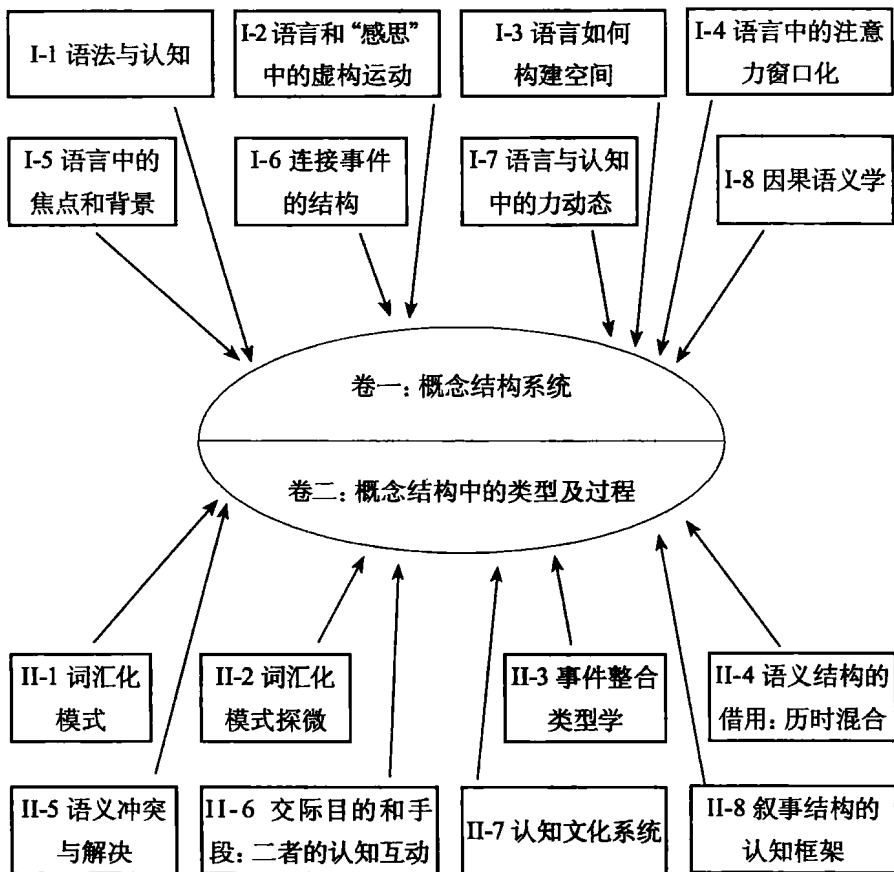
I-1 语法与认知

I-2 语言和“感思”中的虚构运动

I-3 语言如何构建空间

I-4 语言中的注意力窗口化

I-5 语言中的焦点和背景

I-6 连接事件的结构

I-7 语言与认知中的力动态

I-8 因果语义学

卷一：概念结构系统

卷二：概念结构中的类型及过程

II-1 词汇化模式

II-2 词汇化模式探微

II-3 事件整合类型学

II-4 语义结构的借用：历时混合

II-5 语义冲突与解决

II-6 交际目的和手段：二者的认知互动

II-7 认知文化系统

II-8 叙事结构的认知框架